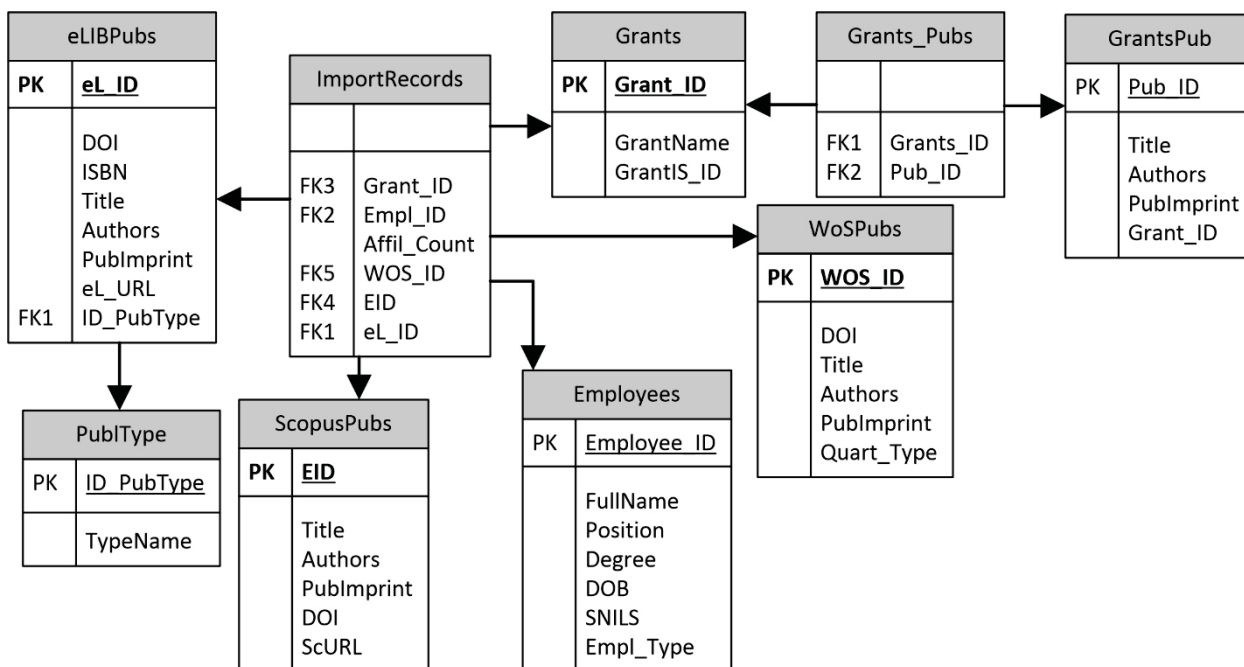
eLIBPubs

| PK | eL_ID |
|---|---|
| | DOI<br>ISBN<br>Title<br>Authors<br>PubImprint<br>eL_URL |
| FK1 | ID_PubType |

ImportRecords

| | |
|---|---|
| FK3<br>FK2<br><br>FK5<br>FK4<br>FK1 | Grant_ID<br>Empl_ID<br>Affil_Count<br>WOS_ID<br>EID<br>eL_ID |

Grants

| PK | Grant_ID |
|---|---|
| | GrantName<br>GrantIS_ID |

Grants_Pubs

| | |
|---|---|
| FK1<br>FK2 | Grants_ID<br>Pub_ID |

GrantsPub

| PK | Pub_ID |
|---|---|
| | Title<br>Authors<br>PubImprint<br>Grant_ID |

WoSPubs

| PK | WOS_ID |
|---|---|
| | DOI<br>Title<br>Authors<br>PubImprint<br>Quart_Type |

PublType

| PK | ID_PubType |
|---|---|
| | TypeName |

ScopusPubs

| PK | EID |
|---|---|
| | Title<br>Authors<br>PubImprint<br>DOI<br>ScURL |

Employees

| PK | Employee_ID |
|---|---|
| | FullName<br>Position<br>Degree<br>DOB<br>SNILS<br>Empl_Type |